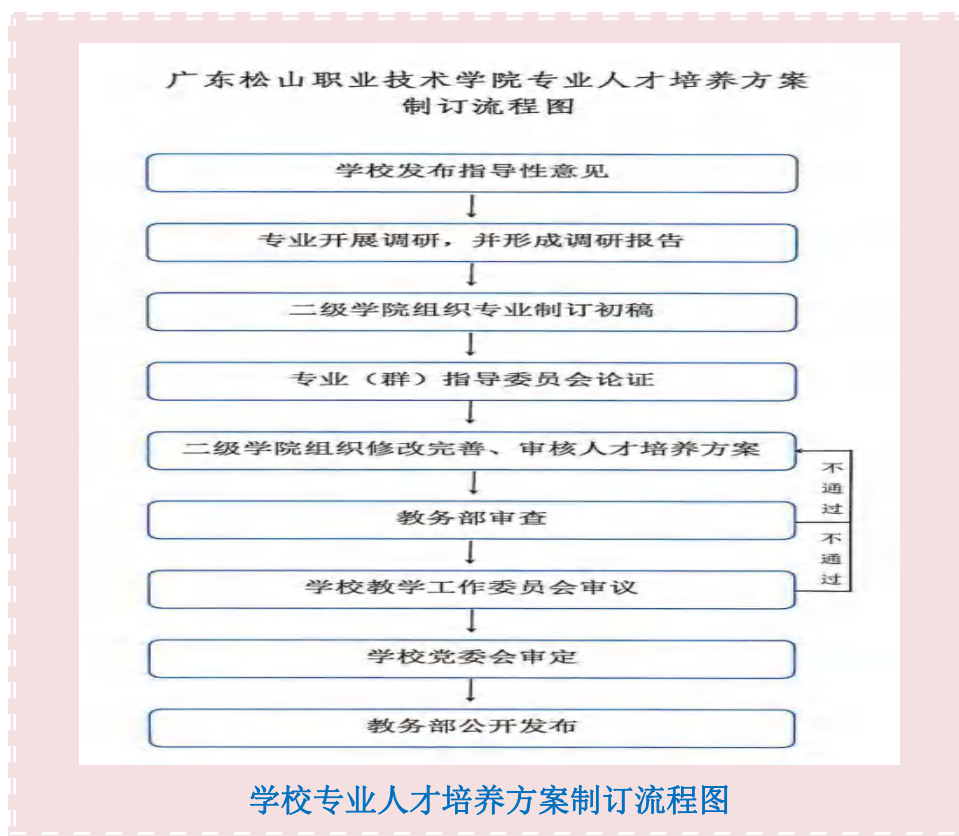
广东松山职业技术学院专业人才培养方案制订流程图

学校发布指导性意见

专业开展调研，并形成调研报告

二级学院组织专业制订初稿

专业（群）指导委员会论证

二级学院组织修改完善、审核人才培养方案

不通过

教务部审查

不通过

学校教学工作委员会审议

学校党委会审定

教务部公开发布

学校专业人才培养方案制订流程图